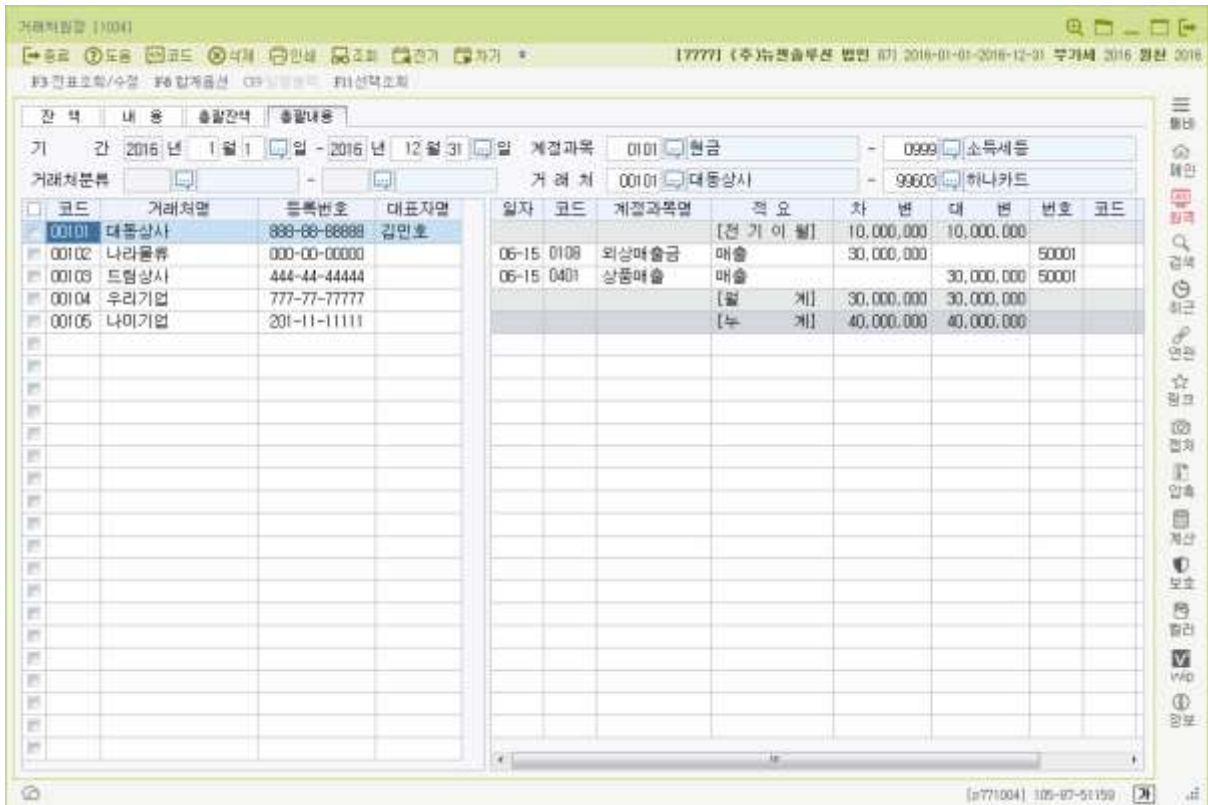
거래처원장 [1004]

종료 도움 코드 삭제 인쇄 조회 전기 차기

[7777] (주)뉴젠솔루션 법인 8기 2016-01-01~2016-12-31 부가세 2016 원천 2016

F3 전표조회/수정 F6 합계옵션 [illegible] F11 선택조회

잔액 내용 총괄잔액 총괄내용

기간 2016 년 1 월 1 일 ~ 2016 년 12 월 31 일 계정과목 0101 현금 ~ 0999 소득세등

거래처분류 ~ 거래처 00101 대동상사 ~ 99603 하나카드

| 코드 | 거래처명 | 등록번호 | 대표자명 |
|---|---|---|---|
| 00101 | 대동상사 | 888-88-88888 | 김민호 |
| 00102 | 나라물류 | 000-00-00000 | |
| 00103 | 드림상사 | 444-44-44444 | |
| 00104 | 우리기업 | 777-77-77777 | |
| 00105 | 나미기업 | 201-11-11111 | |

| 일자 | 코드 | 계정과목명 | 적요 | 차변 | 대변 | 번호 | 코드 |
|---|---|---|---|---|---|---|---|
| | | | [전 기 이 월] | 10,000,000 | 10,000,000 | | |
| 06-15 | 0108 | 외상매출금 | 매출 | 30,000,000 | | 50001 | |
| 06-15 | 0401 | 상품매출 | 매출 | | 30,000,000 | 50001 | |
| | | | [월 계] | 30,000,000 | 30,000,000 | | |
| | | | [누 계] | 40,000,000 | 40,000,000 | | |

툴바 메인 필터 검색 최근 연관 링크 캡처 압축 계산 보호 컬러 WD 정보

[p771004] 105-87-51159 가